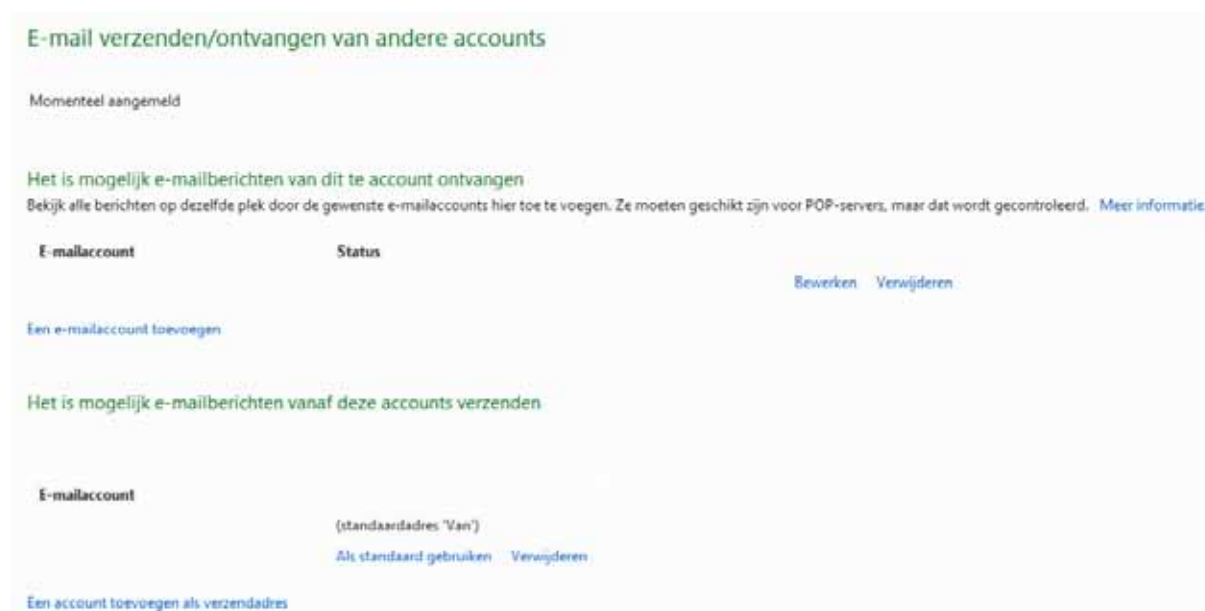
E-mail verzenden/ontvangen van andere accounts

Momenteel aangemeld

Het is mogelijk e-mailberichten van dit te account ontvangen

Bekijk alle berichten op dezelfde plek door de gewenste e-mailaccounts hier toe te voegen. Ze moeten geschikt zijn voor POP-servers, maar dat wordt gecontroleerd. Meer informatie

| E-mailaccount | Status |
|---|---|
| | Bewerken Verwijderen |

Een e-mailaccount toevoegen

Het is mogelijk e-mailberichten vanaf deze accounts verzenden

E-mailaccount

(standaardadres 'Van')

Als standaard gebruiken Verwijderen

Een account toevoegen als verzendadres